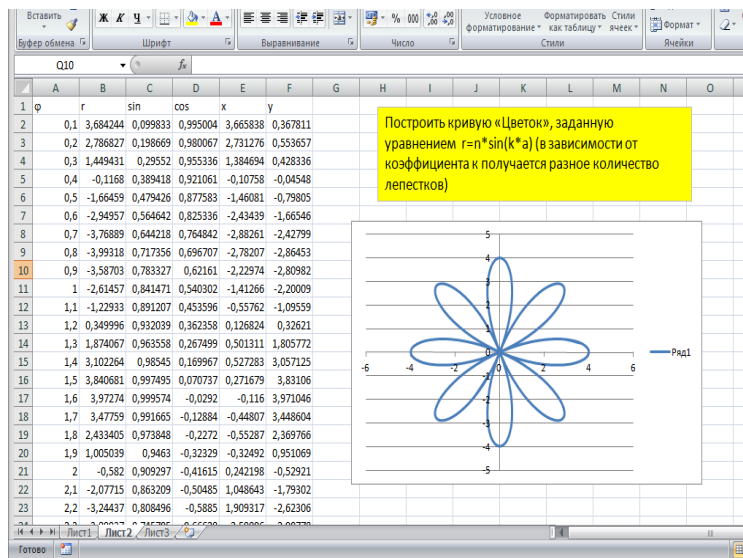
Вставить
Буфер обмена
Ж К Ч
Шрифт
Выравнивание
% 000 ,0 ,00
Число
Условное форматирование
Форматировать как таблицу
Стили ячеек
Стили
Формат
Ячейки
Q10
$f_x$

| | A | B | C | D | E | F | G |
|---|---|---|---|---|---|---|---|
| 1 | φ | r | sin | cos | x | y | |
| 2 | 0,1 | 3,684244 | 0,099833 | 0,995004 | 3,665838 | 0,367811 | |
| 3 | 0,2 | 2,786827 | 0,198669 | 0,980067 | 2,731276 | 0,553657 | |
| 4 | 0,3 | 1,449431 | 0,29552 | 0,955336 | 1,384694 | 0,428336 | |
| 5 | 0,4 | -0,1168 | 0,389418 | 0,921061 | -0,10758 | -0,04548 | |
| 6 | 0,5 | -1,66459 | 0,479426 | 0,877583 | -1,46081 | -0,79805 | |
| 7 | 0,6 | -2,94957 | 0,564642 | 0,825336 | -2,43439 | -1,66546 | |
| 8 | 0,7 | -3,76889 | 0,644218 | 0,764842 | -2,88261 | -2,42799 | |
| 9 | 0,8 | -3,99318 | 0,717356 | 0,696707 | -2,78207 | -2,86453 | |
| 10 | 0,9 | -3,58703 | 0,783327 | 0,62161 | -2,22974 | -2,80982 | |
| 11 | 1 | -2,61457 | 0,841471 | 0,540302 | -1,41266 | -2,20009 | |
| 12 | 1,1 | -1,22933 | 0,891207 | 0,453596 | -0,55762 | -1,09559 | |
| 13 | 1,2 | 0,349996 | 0,932039 | 0,362358 | 0,126824 | 0,32621 | |
| 14 | 1,3 | 1,874067 | 0,963558 | 0,267499 | 0,501311 | 1,805772 | |
| 15 | 1,4 | 3,102264 | 0,98545 | 0,169967 | 0,527283 | 3,057125 | |
| 16 | 1,5 | 3,840681 | 0,997495 | 0,070737 | 0,271679 | 3,83106 | |
| 17 | 1,6 | 3,97274 | 0,999574 | -0,0292 | -0,116 | 3,971046 | |
| 18 | 1,7 | 3,47759 | 0,991665 | -0,12884 | -0,44807 | 3,448604 | |
| 19 | 1,8 | 2,433405 | 0,973848 | -0,2272 | -0,55287 | 2,369766 | |
| 20 | 1,9 | 1,005039 | 0,9463 | -0,32329 | -0,32492 | 0,951069 | |
| 21 | 2 | -0,582 | 0,909297 | -0,41615 | 0,242198 | -0,52921 | |
| 22 | 2,1 | -2,07715 | 0,863209 | -0,50485 | 1,048643 | -1,79302 | |
| 23 | 2,2 | -3,24437 | 0,808496 | -0,5885 | 1,909317 | -2,62306 | |

H I J K L M N O

Построить кривую «Цветок», заданную уравнением r=n*sin(k*a) (в зависимости от коэффициента к получается разное количество лепестков)

5
4
3
2
1
0
-1
-2
-3
-4
-5
-6 -4 -2 0 2 4 6
Ряд1

Лист1 Лист2 Лист3
Готово